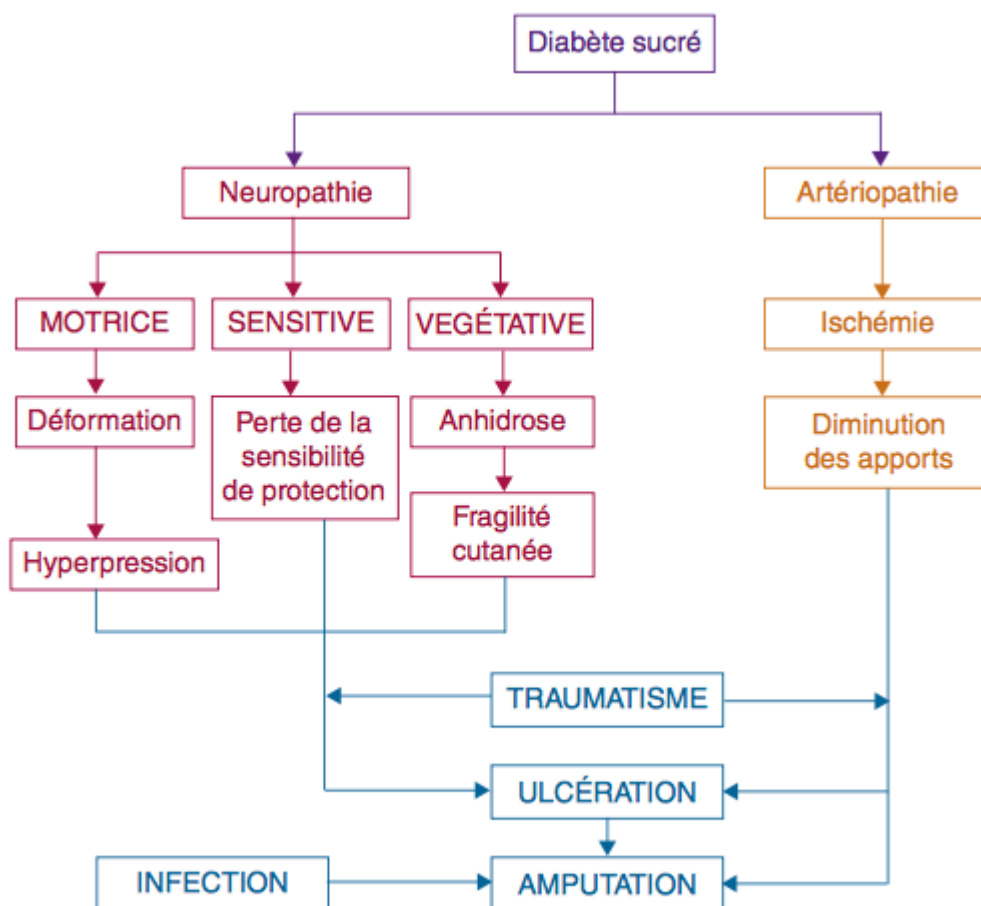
Diabète sucré

Neuropathie

Artériopathie

MOTRICE

SENSITIVE

VEGÉTATIVE

Ischémie

Déformation

Perte de la sensibilité de protection

Anhidrose

Diminution des apports

Fragilité cutanée

Hyperpression

TRAUMATISME

ULCÉRATION

INFECTION

AMPUTATION